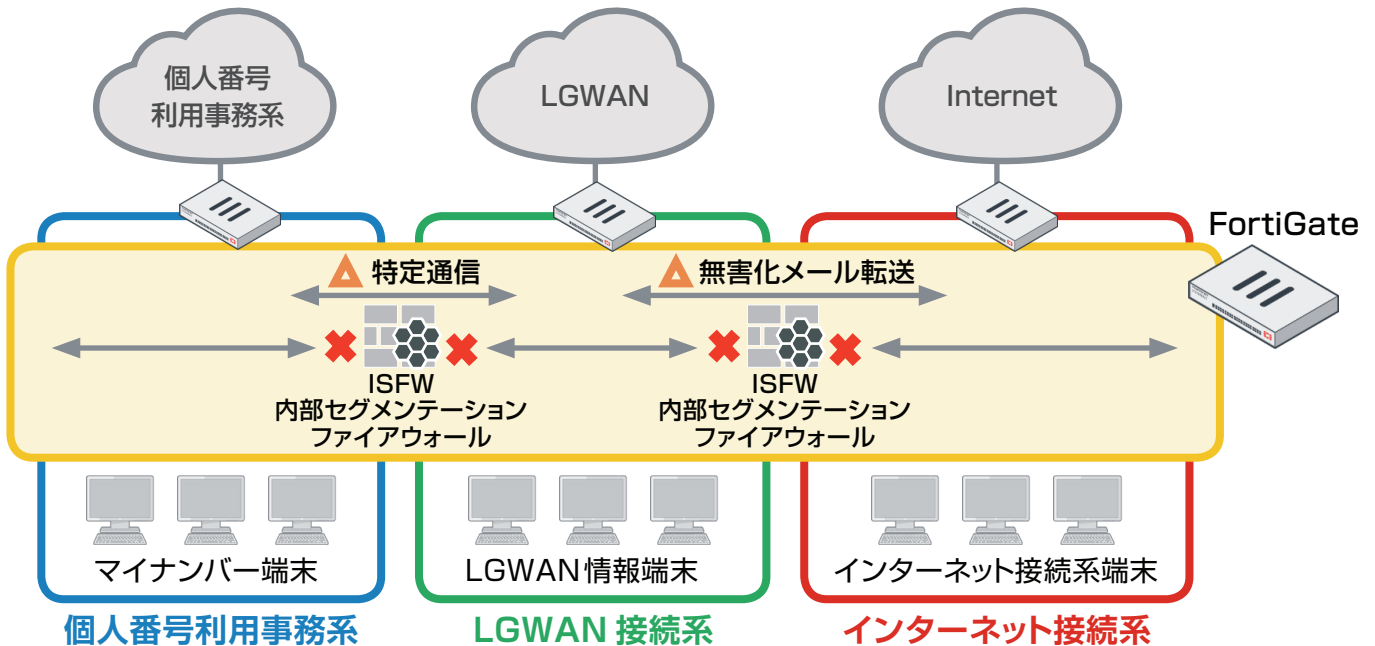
個人番号
利用事務系

LGWAN

Internet

FortiGate

特定通信

無害化メール転送

ISFW
内部セグメンテーション
ファイアウォール

ISFW
内部セグメンテーション
ファイアウォール

マイナンバー端末

LGWAN情報端末

インターネット接続系端末

個人番号利用事務系

LGWAN 接続系

インターネット接続系